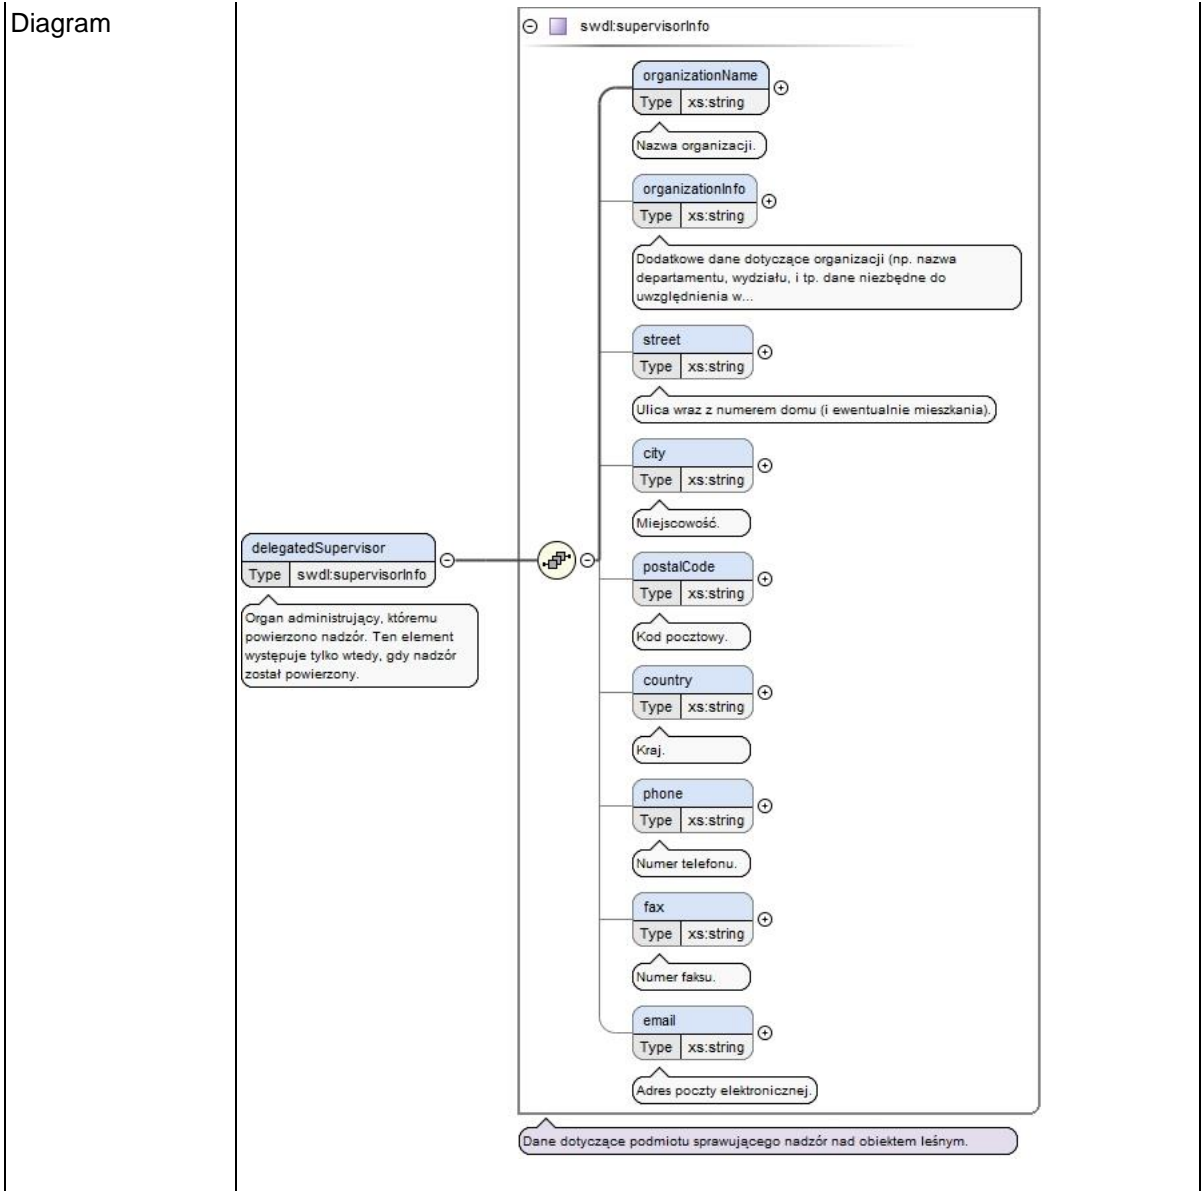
Diagram

swdl:supervisorInfo

delegatedSupervisor
Type swdl:supervisorInfo

Organ administrujący, któremu powierzono nadzór. Ten element występuje tylko wtedy, gdy nadzór został powierzony.

organizationName
Type xs:string
Nazwa organizacji.

organizationInfo
Type xs:string
Dodatkowe dane dotyczące organizacji (np. nazwa departamentu, wydziału, i tp. dane niezbędne do uwzględnienia w...

street
Type xs:string
Ulica wraz z numerem domu (i ewentualnie mieszkania).

city
Type xs:string
Miejscowość.

postalCode
Type xs:string
Kod pocztowy.

country
Type xs:string
Kraj.

phone
Type xs:string
Numer telefonu.

fax
Type xs:string
Numer faksu.

email
Type xs:string
Adres poczty elektronicznej.

Dane dotyczące podmiotu sprawującego nadzór nad obiektem leśnym.